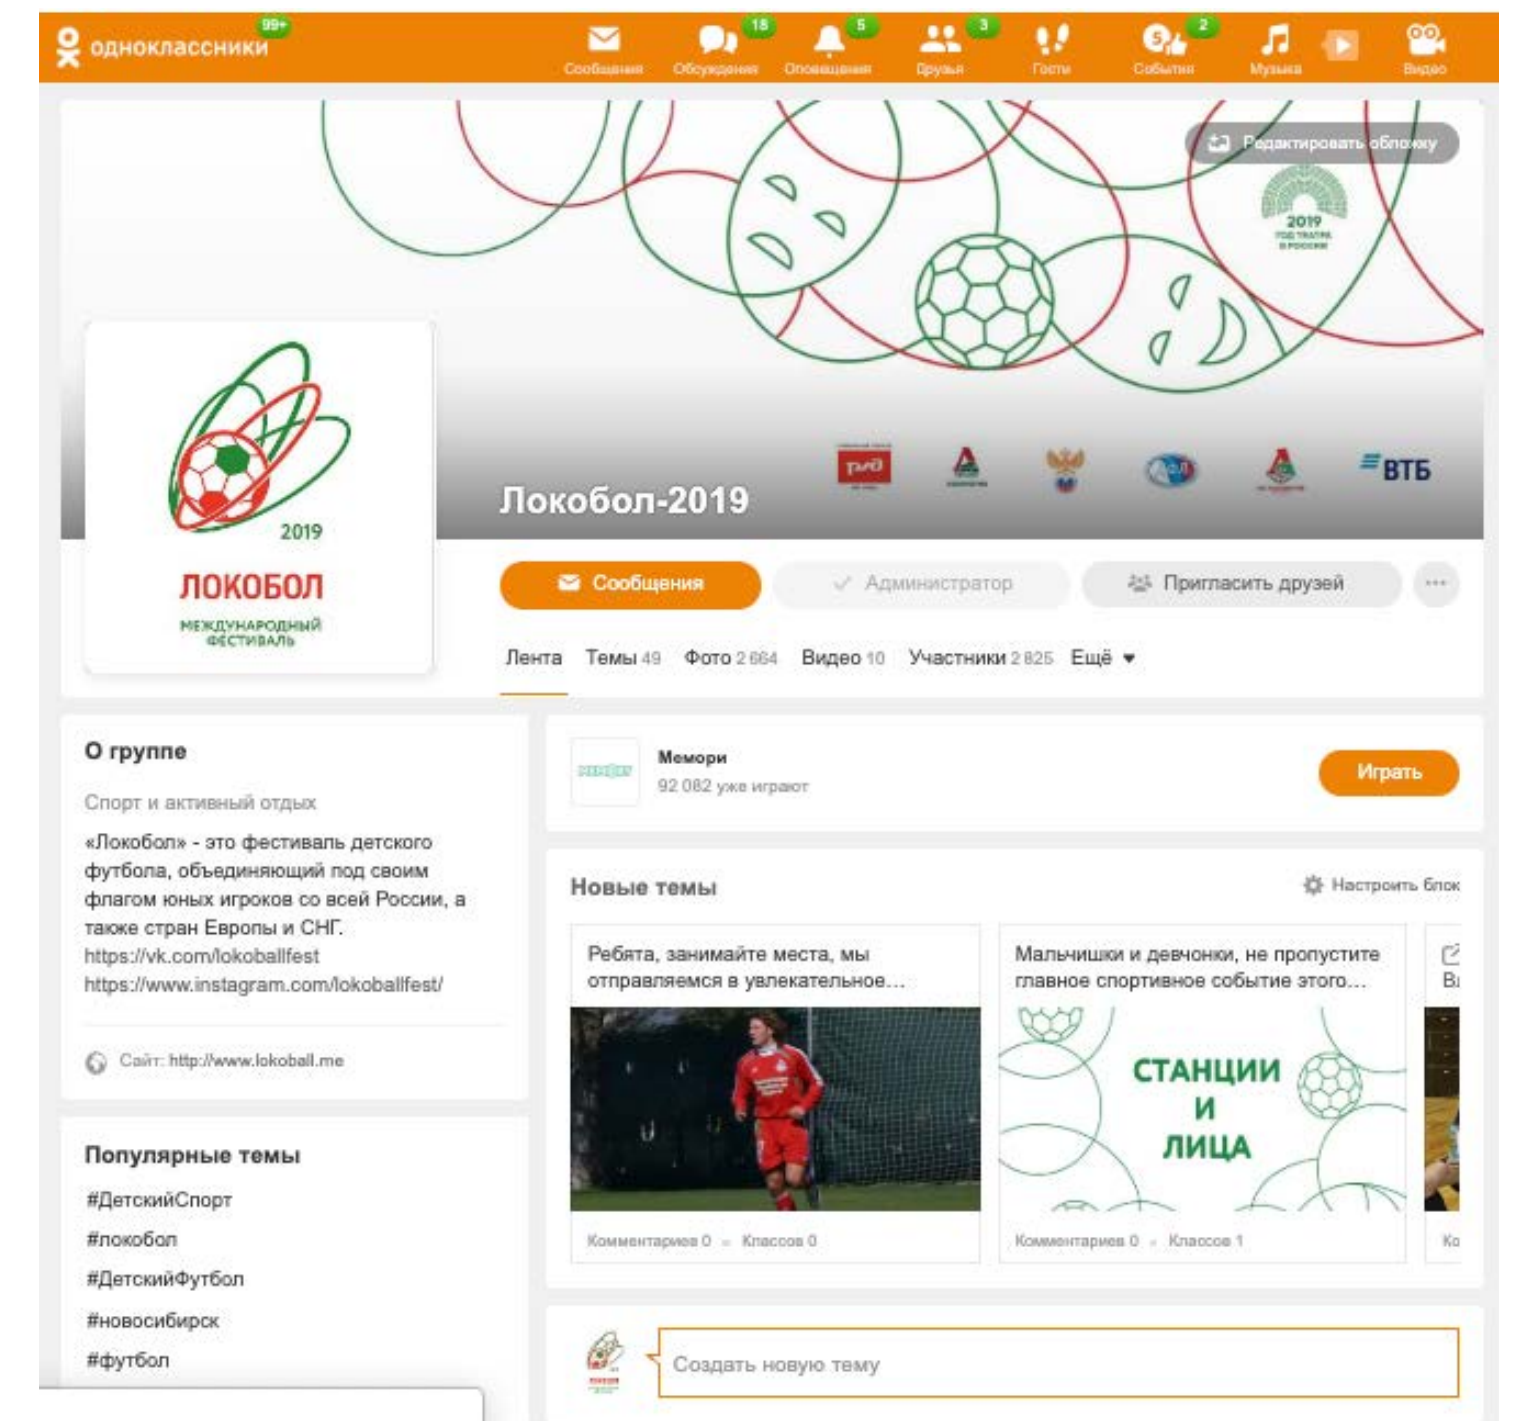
одноклассники 99+

Сообщения
Обсуждения 18
Оповещения 5
Друзья 3
Гости
События 2
Музыка
Видео

Редактировать обложку

2019 ГОД ТЕАТРА В РОССИИ

2019
ЛОКОБОЛ
МЕЖДУНАРОДНЫЙ ФЕСТИВАЛЬ

РЖД
ВТБ

Локобол-2019

Сообщения
Администратор
Пригласить друзей

Лента Темы 49 Фото 2 664 Видео 10 Участники 2 825 Ещё

О группе

Спорт и активный отдых

«Локобол» - это фестиваль детского футбола, объединяющий под своим флагом юных игроков со всей России, а также стран Европы и СНГ.
https://vk.com/lokoballfest
https://www.instagram.com/lokoballfest/

Сайт: http://www.lokoball.me

Популярные темы

#ДетскийСпорт
#локобол
#ДетскийФутбол
#новосибирск
#футбол

Мемори
92 082 уже играют
Играть

Новые темы
Настроить блок

Ребята, занимайте места, мы отправляемся в увлекательное…
Комментариев 0 · Классов 0

Мальчишки и девчонки, не пропустите главное спортивное событие этого…
СТАНЦИИ И ЛИЦА
Комментариев 0 · Классов 1

Создать новую тему